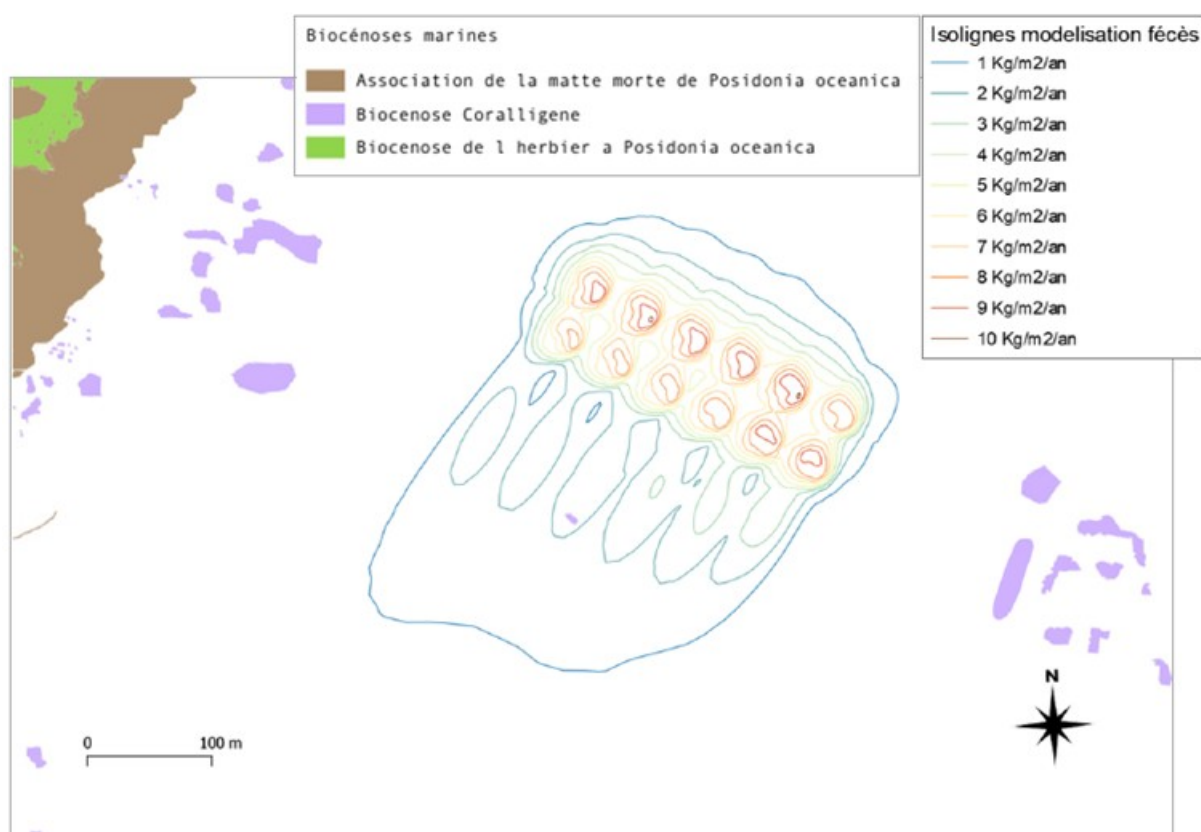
Biocénoses marines

Association de la matte morte de Posidonia oceanica

Biocenose Coralligene

Biocenose de l herbier a Posidonia oceanica

Isolignes modelisation fécès

1 Kg/m2/an

2 Kg/m2/an

3 Kg/m2/an

4 Kg/m2/an

5 Kg/m2/an

6 Kg/m2/an

7 Kg/m2/an

8 Kg/m2/an

9 Kg/m2/an

10 Kg/m2/an

N

0

100 m